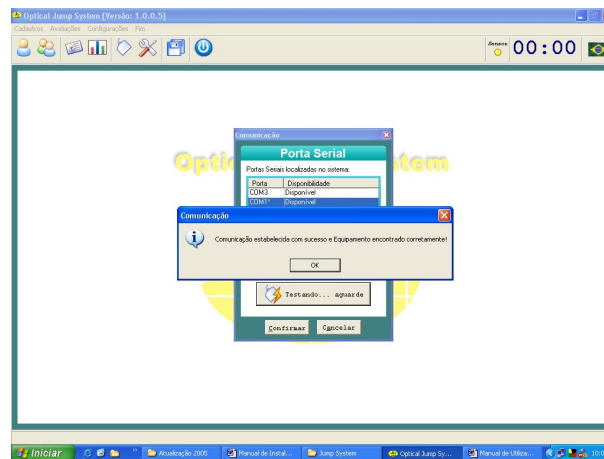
Optical Jump System [Versão: 1.0.0.5]

Cadastros Avaliações Configurações Fim

Sensor

00:00

Optic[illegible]stem

Comunicação

Porta Serial

Portas Seriais localizadas no sistema:

| Porta | Disponibilidade |
|---|---|
| COM3 | Disponível |
| COM1* | Disponível |

Comunicação

Comunicação estabelecida com sucesso e Equipamento encontrado corretamente!

OK

Testando... aguarde

Confirmar

Cancelar

Iniciar

Atualização 2005

Manual de Instal...

Jump System

Optical Jump Sy...

Manual de Utiliza...

10:0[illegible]